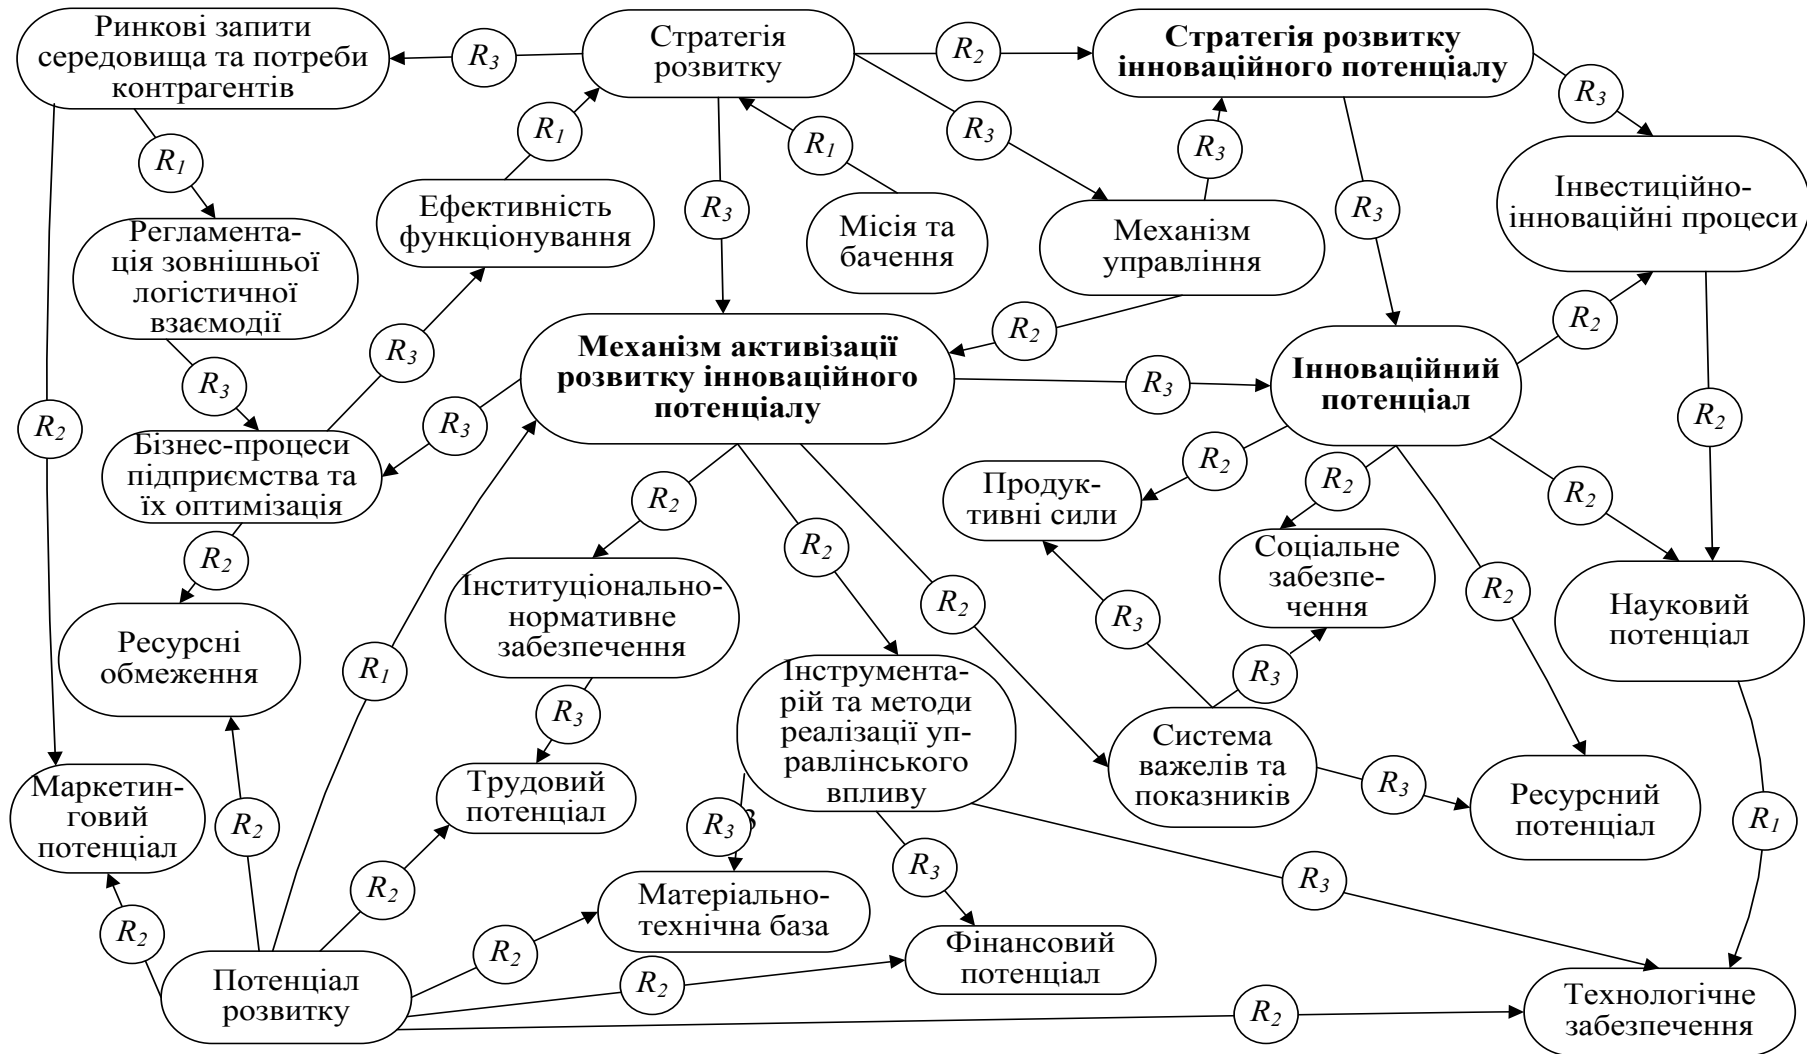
Ринкові запити середовища та потреби контрагентів

$R_3$

Стратегія розвитку

$R_2$

Стратегія розвитку інноваційного потенціалу

$R_3$

$R_1$

$R_1$

$R_1$

$R_3$

$R_3$

$R_3$

$R_3$

Ефективність функціонування

Місія та бачення

Механізм управління

Інвестиційно-інноваційні процеси

Регламентація зовнішньої логістичної взаємодії

$R_2$

$R_2$

$R_3$

Механізм активізації розвитку інноваційного потенціалу

$R_3$

Інноваційний потенціал

$R_3$

$R_3$

$R_2$

$R_2$

Бізнес-процеси підприємства та їх оптимізація

$R_2$

Продуктивні сили

$R_2$

$R_2$

$R_2$

$R_2$

Соціальне забезпечення

$R_2$

Інституціонально-нормативне забезпечення

$R_2$

$R_3$

$R_2$

Науковий потенціал

Ресурсні обмеження

$R_1$

Інструментарій та методи реалізації управлінського впливу

$R_3$

$R_3$

Система важелів та показників

Маркетинговий потенціал

Трудовий потенціал

$R_3$

$R_3$

Ресурсний потенціал

$R_1$

$R_2$

$R_3$

$R_3$

$R_2$

Матеріально-технічна база

$R_2$

Фінансовий потенціал

$R_2$

Потенціал розвитку

$R_2$

$R_2$

Технологічне забезпечення